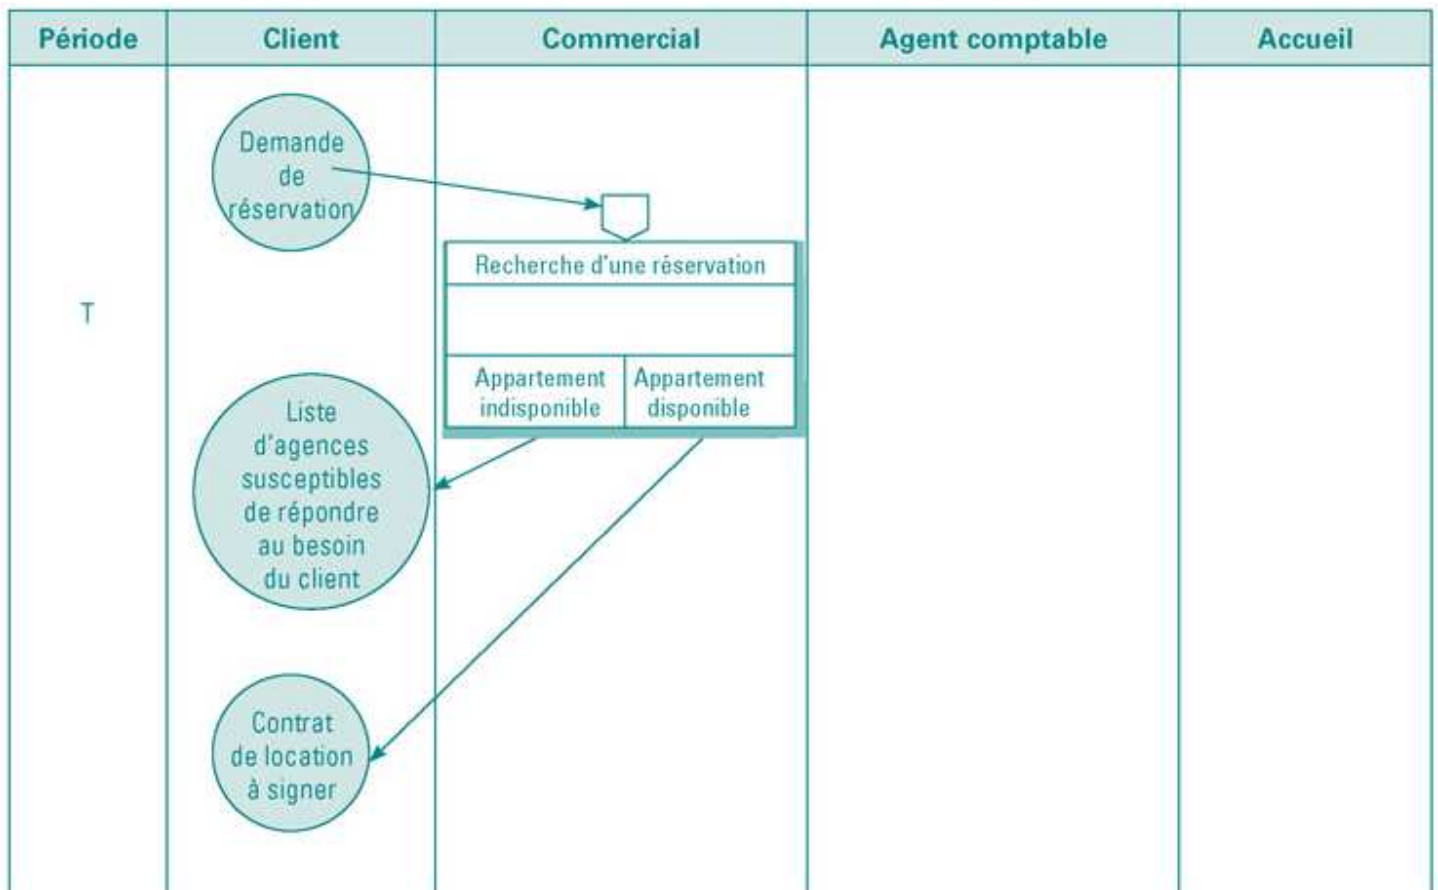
| Période | Client | Commercial | Agent comptable | Accueil |
|---|---|---|---|---|
| T | Demande de réservation | Recherche d'une réservation | | |
| | Liste d'agences susceptibles de répondre au besoin du client | Appartement indisponible | | |
| | Contrat de location à signer | Appartement disponible | | |